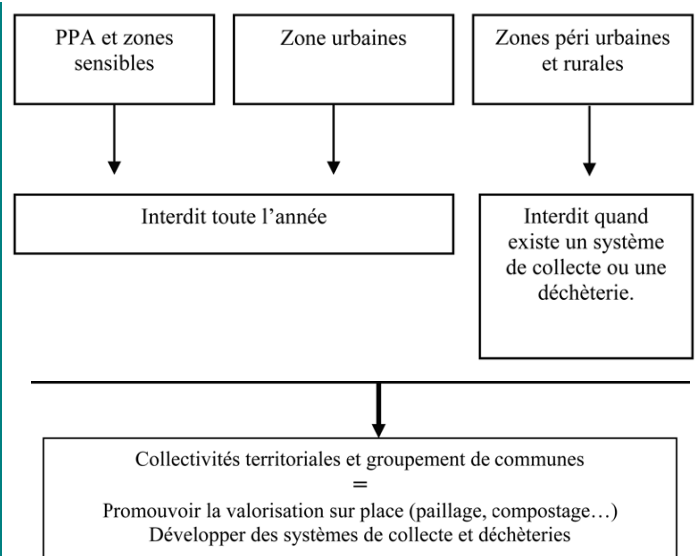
PPA et zones sensibles

Zone urbaines

Zones péri urbaines et rurales

Interdit toute l'année

Interdit quand existe un système de collecte ou une déchèterie.

Collectivités territoriales et groupement de communes
=
Promouvoir la valorisation sur place (paillage, compostage…)
Développer des systèmes de collecte et déchèteries